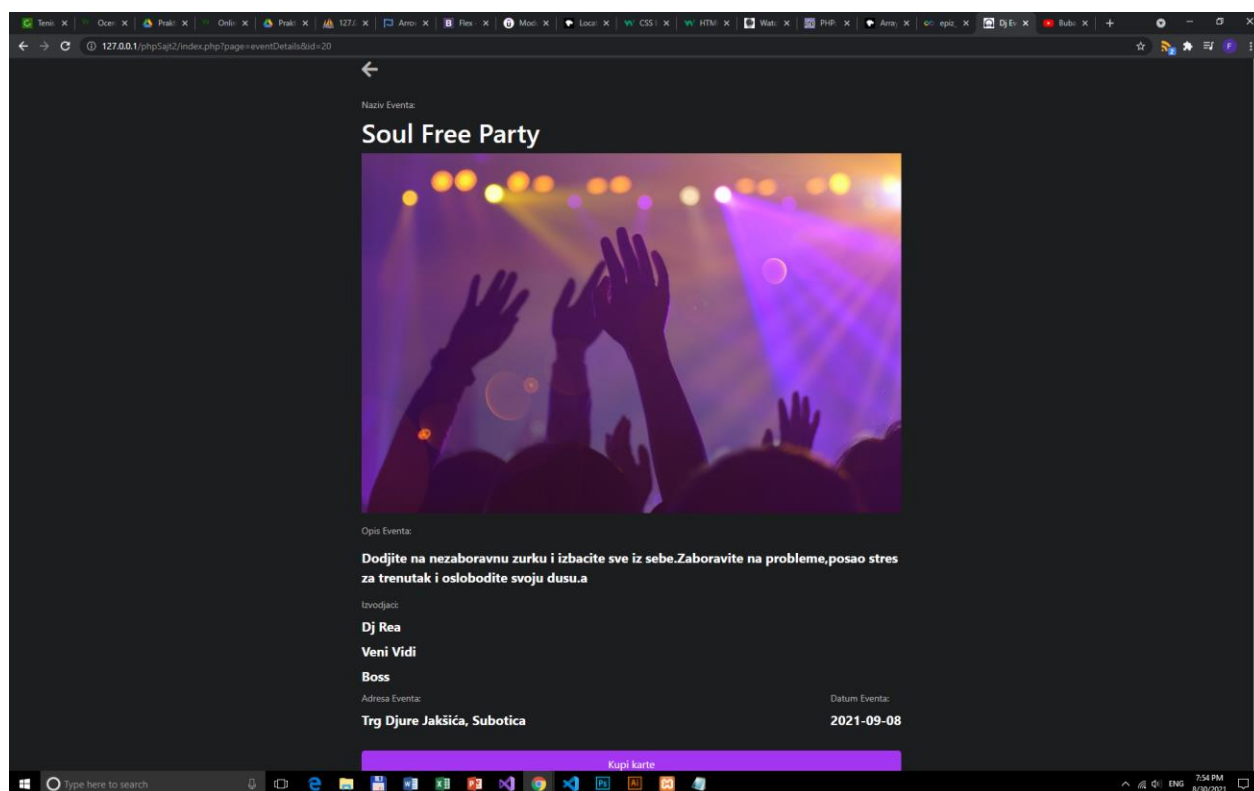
Tenis | Ocen | Prakt | Onli | Prakt | 127.0 | Arro | Flex | Mod | Local | CSS | HTM | Wat | PHP | Arra | epiz | Dj Ev | Buba

127.0.0.1/phpSajt2/index.php?page=eventDetails&id=20

←

Naziv Eventa:

Soul Free Party

Opis Eventa:

Dodjite na nezaboravnu zurku i izbacite sve iz sebe.Zaboravite na probleme,posao stres za trenutak i oslobodite svoju dusu.a

Izvodjaci:

Dj Rea

Veni Vidi

Boss

Adresa Eventa:

Trg Djure Jakšića, Subotica

Datum Eventa:

2021-09-08

Kupi karte

Type here to search

ENG 7:54 PM 8/30/2021